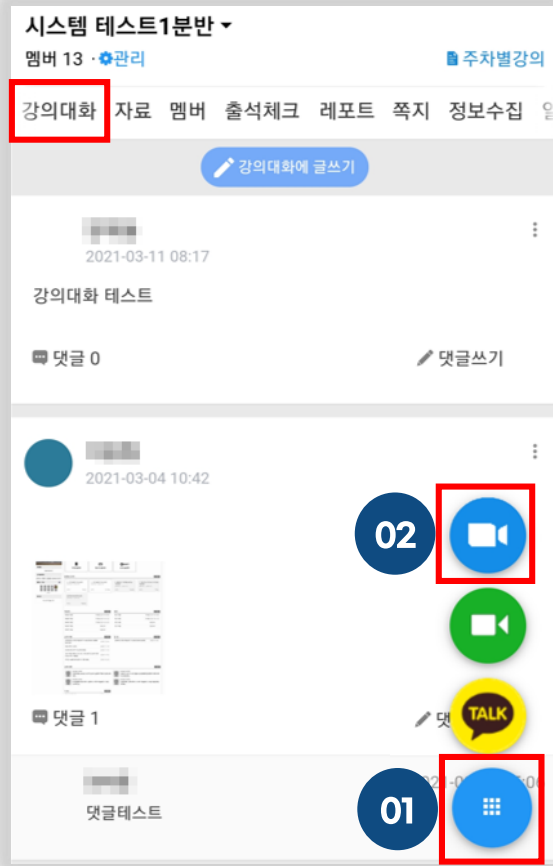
시스템 테스트1분반
멤버 13 · 관리
주차별강의

강의대화 자료 멤버 출석체크 레포트 쪽지 정보수집

강의대화에 글쓰기

2021-03-11 08:17
강의대화 테스트
댓글 0
댓글쓰기

2021-03-04 10:42

02

TALK

댓글 1
댓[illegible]

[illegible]
댓글테스트

01